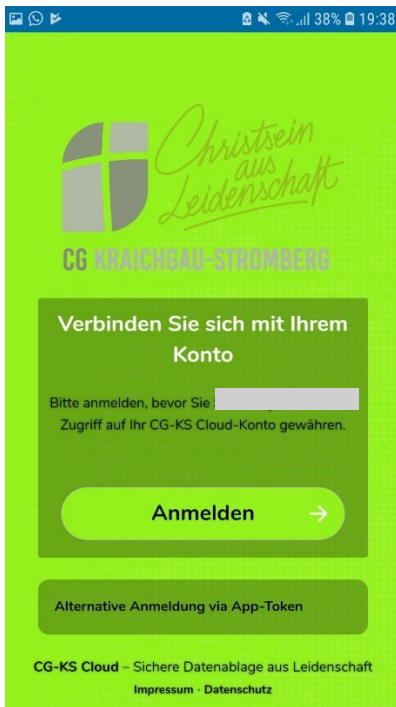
38% 19:38

Christsein aus Leidenschaft

CG KRAICHGAU-STROMBERG

Verbinden Sie sich mit Ihrem Konto

Bitte anmelden, bevor Sie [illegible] Zugriff auf Ihr CG-KS Cloud-Konto gewähren.

Anmelden →

Alternative Anmeldung via App-Token

CG-KS Cloud – Sichere Datenablage aus Leidenschaft

Impressum · Datenschutz